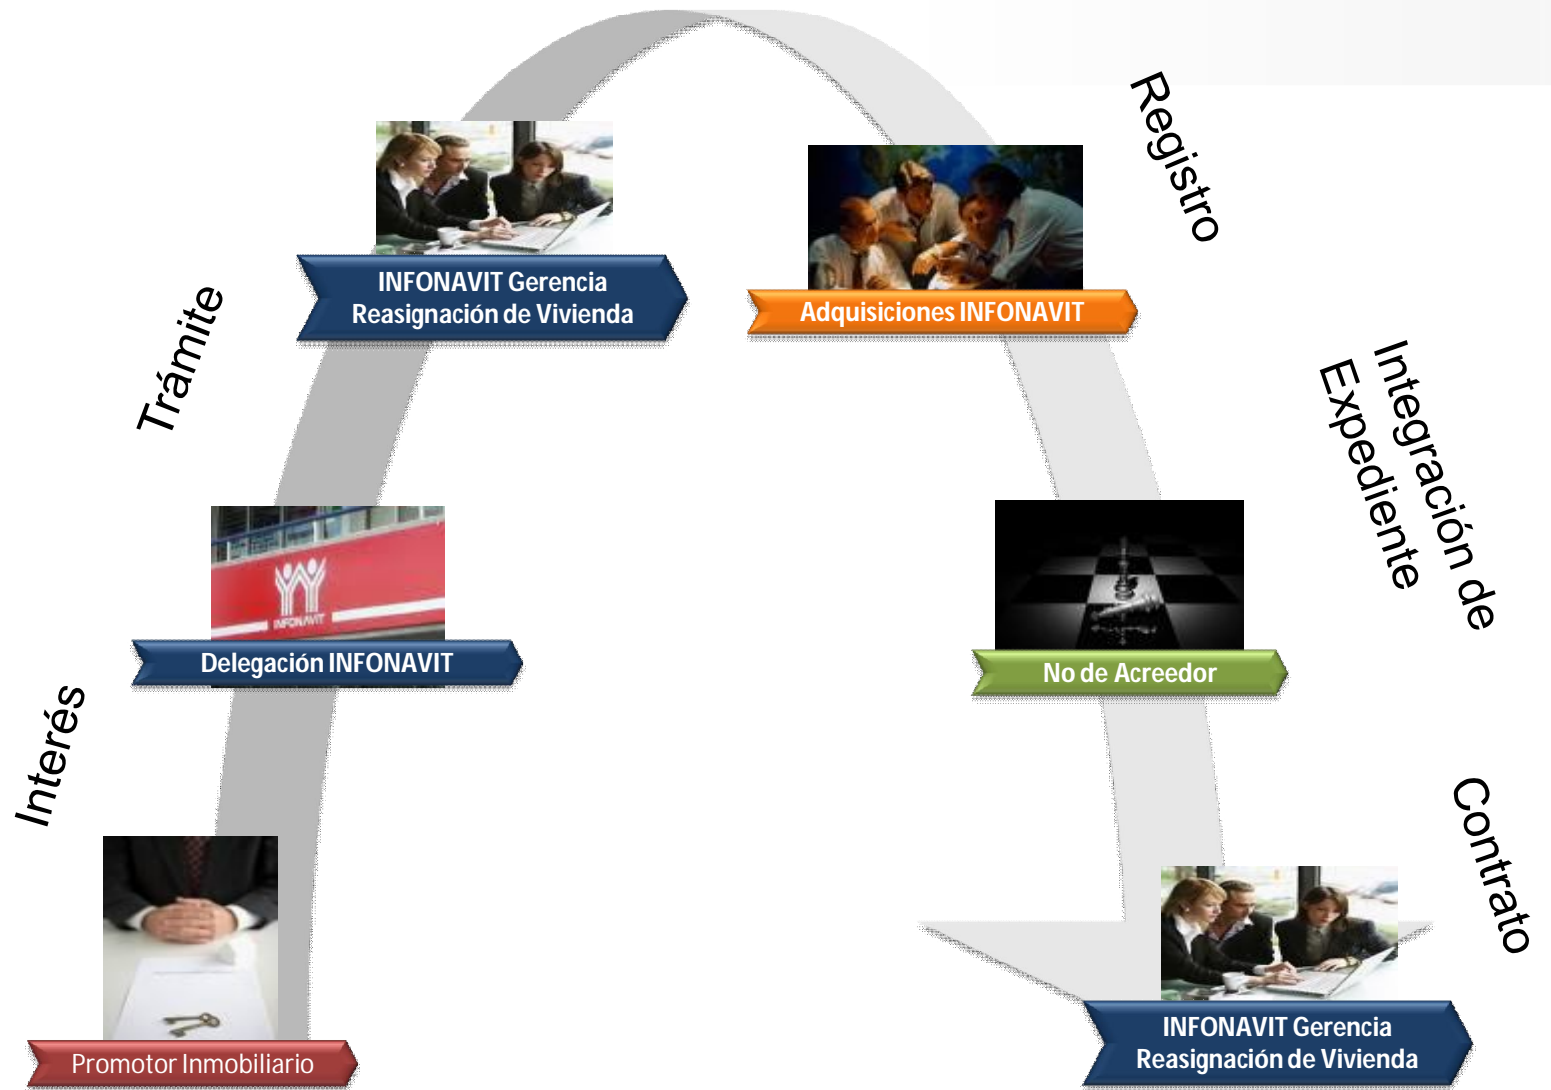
Interés

Promotor Inmobiliario

Delegación INFONAVIT

INFONAVIT

Trámite

INFONAVIT Gerencia Reasignación de Vivienda

Adquisiciones INFONAVIT

Registro

Integración de Expediente

No de Acreedor

Contrato

INFONAVIT Gerencia Reasignación de Vivienda